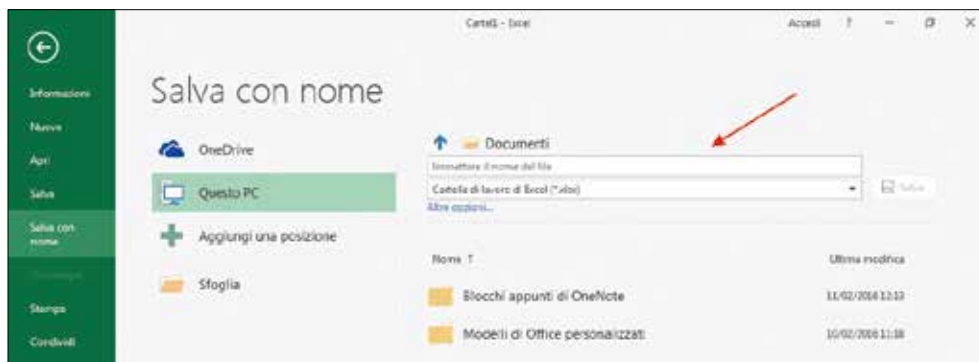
Cartel1 - Excel

Accedi ? — ☐ ✕

Informazioni

Nuovo

Apri

Salva

Salva con nome

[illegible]

Stampa

Condividi

Salva con nome

OneDrive

Questo PC

Aggiungi una posizione

Sfoglia

Documenti

Immettere il nome del file

Cartella di lavoro di Excel (*.xlsx)

Altre opzioni...

Salva

Nome ↑

Ultima modifica

Blocchi appunti di OneNote

11/02/2016 12:13

Modelli di Office personalizzati

10/02/2016 11:38